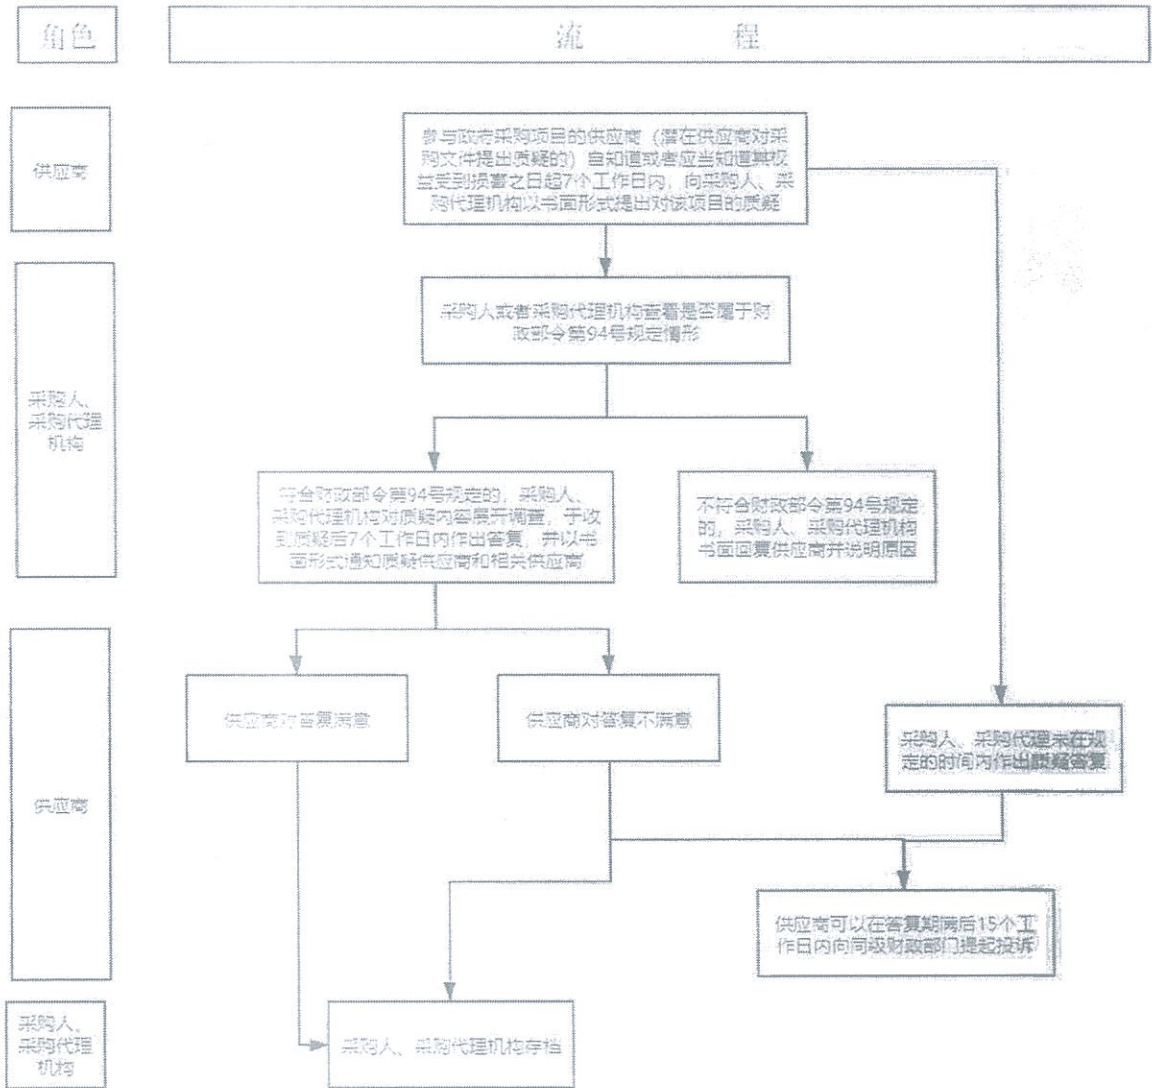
角色

流 程

供应商

参与政府采购项目的供应商（潜在供应商对采购文件提出质疑的）自知道或者应当知道其权益受到损害之日起7个工作日内，向采购人、采购代理机构以书面形式提出对该项目的质疑

采购人、采购代理机构

采购人或者采购代理机构審看是否属于财政部令第94号规定情形

符合财政部令第94号规定的，采购人、采购代理机构对质疑内容展开调查，于收到质疑后7个工作日内作出答复，并以书面形式通知质疑供应商和相关供应商

不符合财政部令第94号规定的，采购人、采购代理机构书面回复供应商并说明原因

供应商

供应商对答复满意

供应商对答复不满意

采购人、采购代理未在规定的时间内作出质疑答复

供应商可以在答复期满后15个工作日内向同级财政部门提起投诉

采购人、采购代理机构

采购人、采购代理机构存档